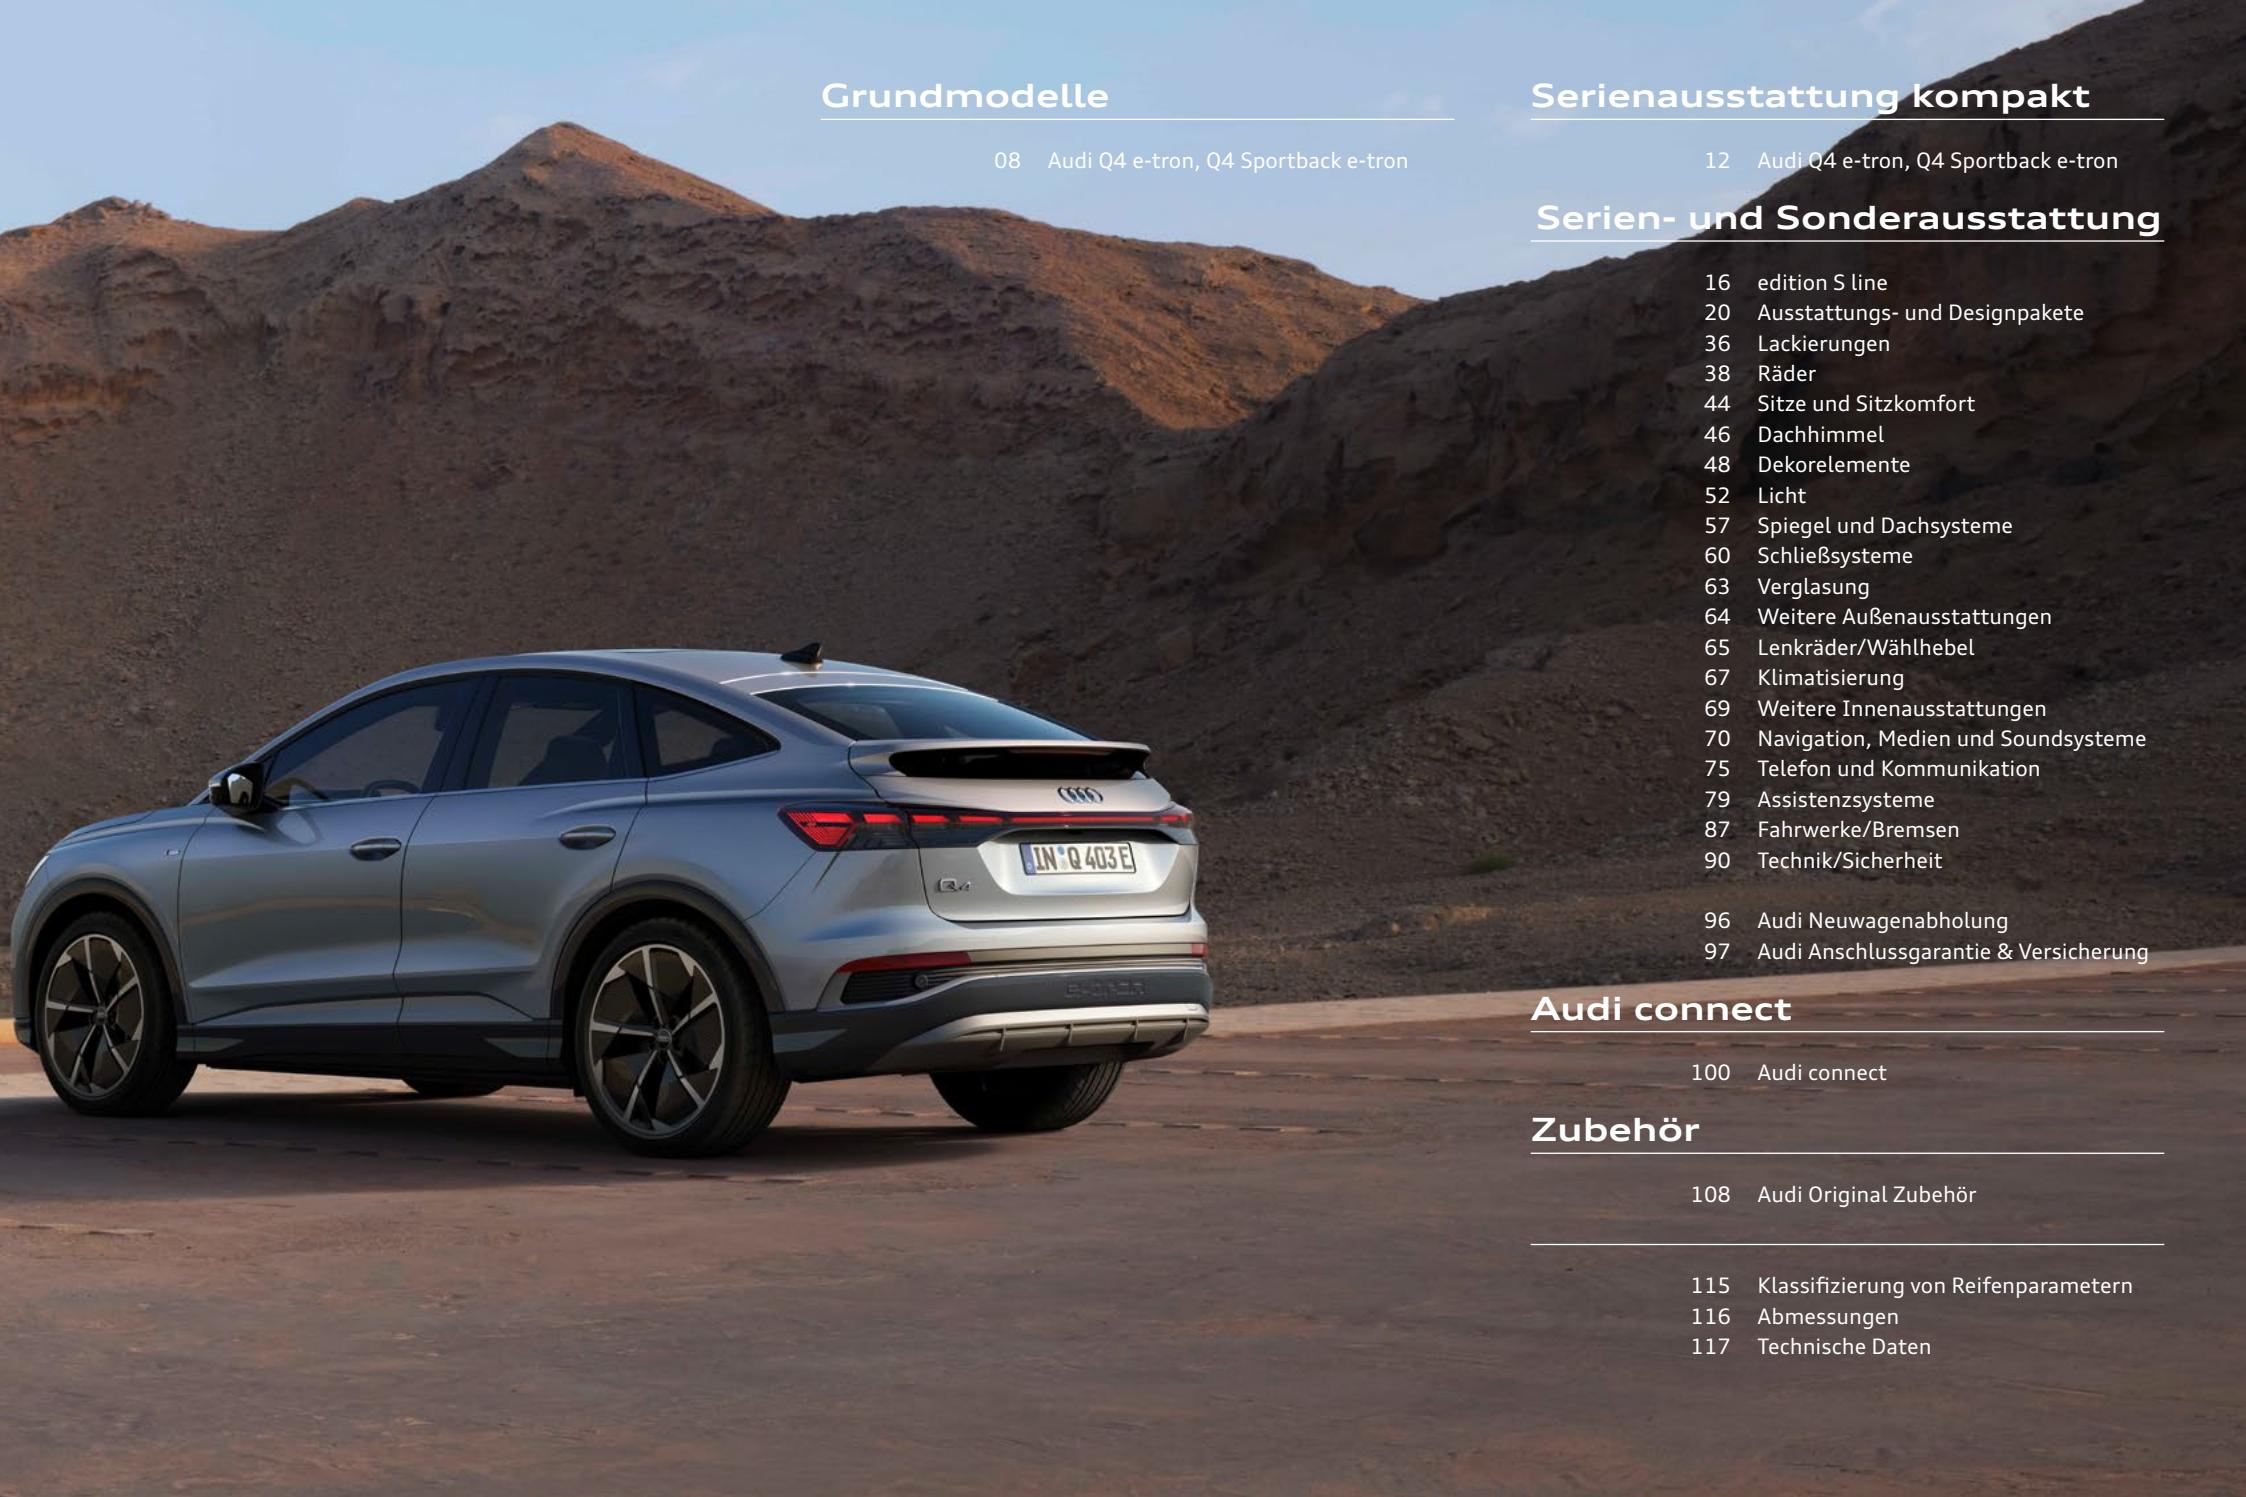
Grundmodelle

08 Audi Q4 e-tron, Q4 Sportback e-tron

Serienausstattung kompakt

12 Audi Q4 e-tron, Q4 Sportback e-tron

Serien- und Sonderausstattung

16 edition S line
20 Ausstattungs- und Designpakete
36 Lackierungen
38 Räder
44 Sitze und Sitzkomfort
46 Dachhimmel
48 Dekorelemente
52 Licht
57 Spiegel und Dachsysteme
60 Schließsysteme
63 Verglasung
64 Weitere Außenausstattungen
65 Lenkräder/Wählhebel
67 Klimatisierung
69 Weitere Innenausstattungen
70 Navigation, Medien und Soundsysteme
75 Telefon und Kommunikation
79 Assistenzsysteme
87 Fahrwerke/Bremsen
90 Technik/Sicherheit

96 Audi Neuwagenabholung
97 Audi Anschlussgarantie & Versicherung

Audi connect

100 Audi connect

Zubehör

108 Audi Original Zubehör

115 Klassifizierung von Reifenparametern
116 Abmessungen
117 Technische Daten

IN Q 403E